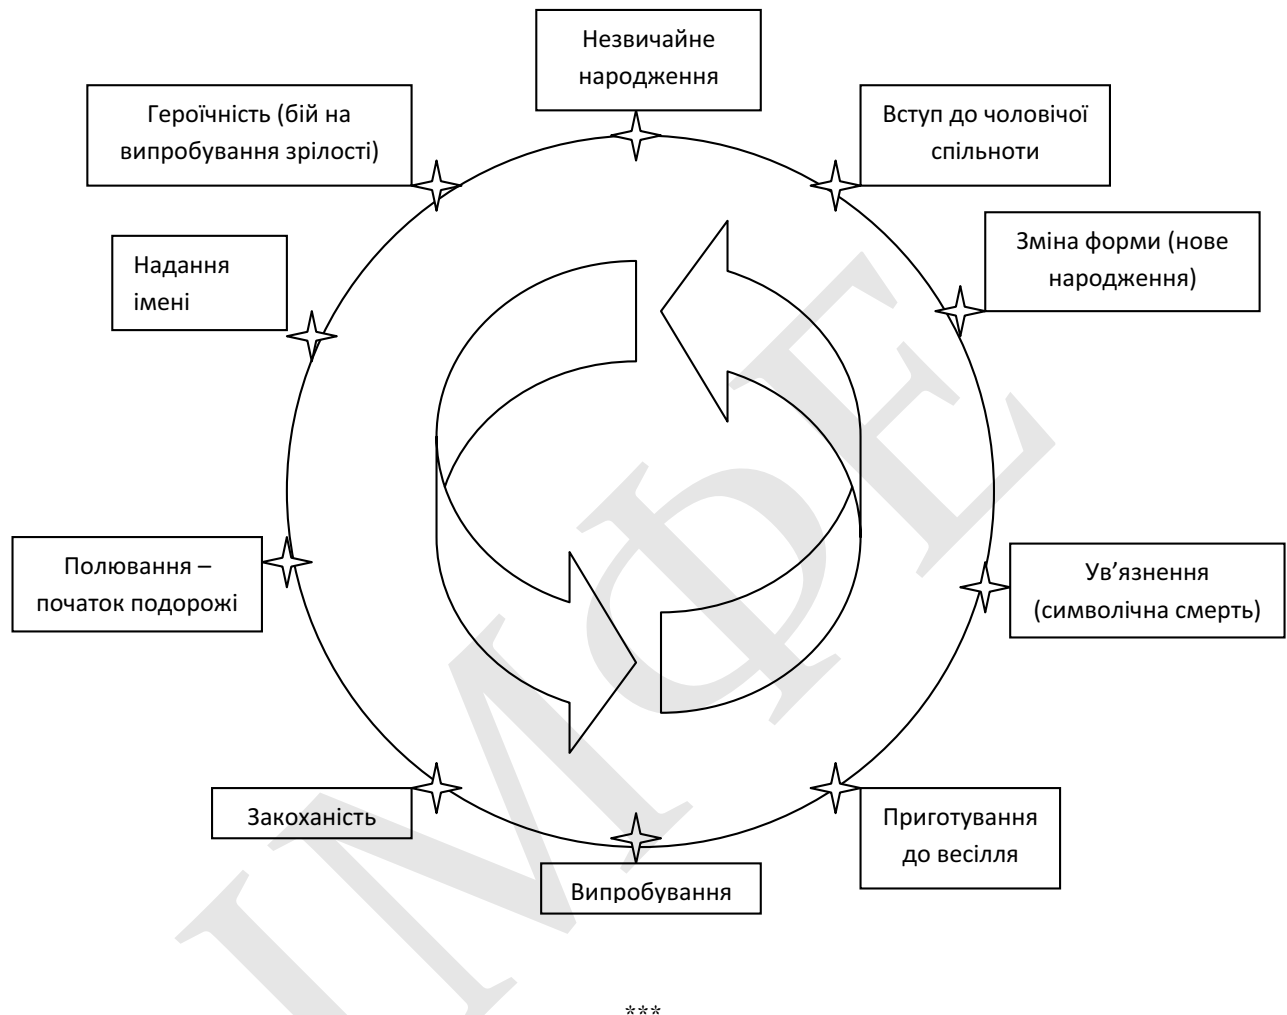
Незвичайне народження

Героїчність (бій на випробування зрілості)

Вступ до чоловічої спільноти

Надання імені

Зміна форми (нове народження)

Полювання – початок подорожі

Ув’язнення (символічна смерть)

Закоханість

Приготування до весілля

Випробування

ІМФЕ

***